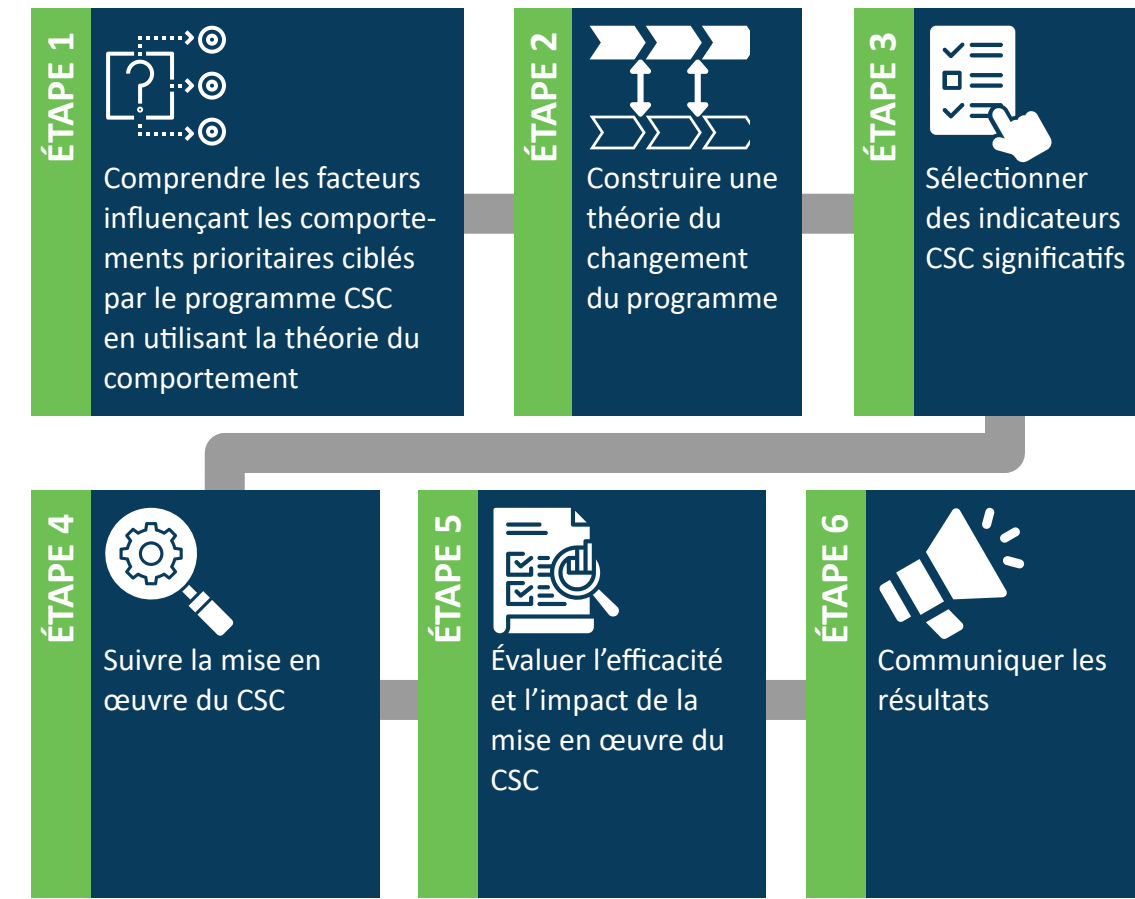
ÉTAPE 1
Comprendre les facteurs influençant les comportements prioritaires ciblés par le programme CSC en utilisant la théorie du comportement

ÉTAPE 2
Construire une théorie du changement du programme

ÉTAPE 3
Sélectionner des indicateurs CSC significatifs

ÉTAPE 4
Suivre la mise en œuvre du CSC

ÉTAPE 5
Évaluer l’efficacité et l’impact de la mise en œuvre du CSC

ÉTAPE 6
Communiquer les résultats